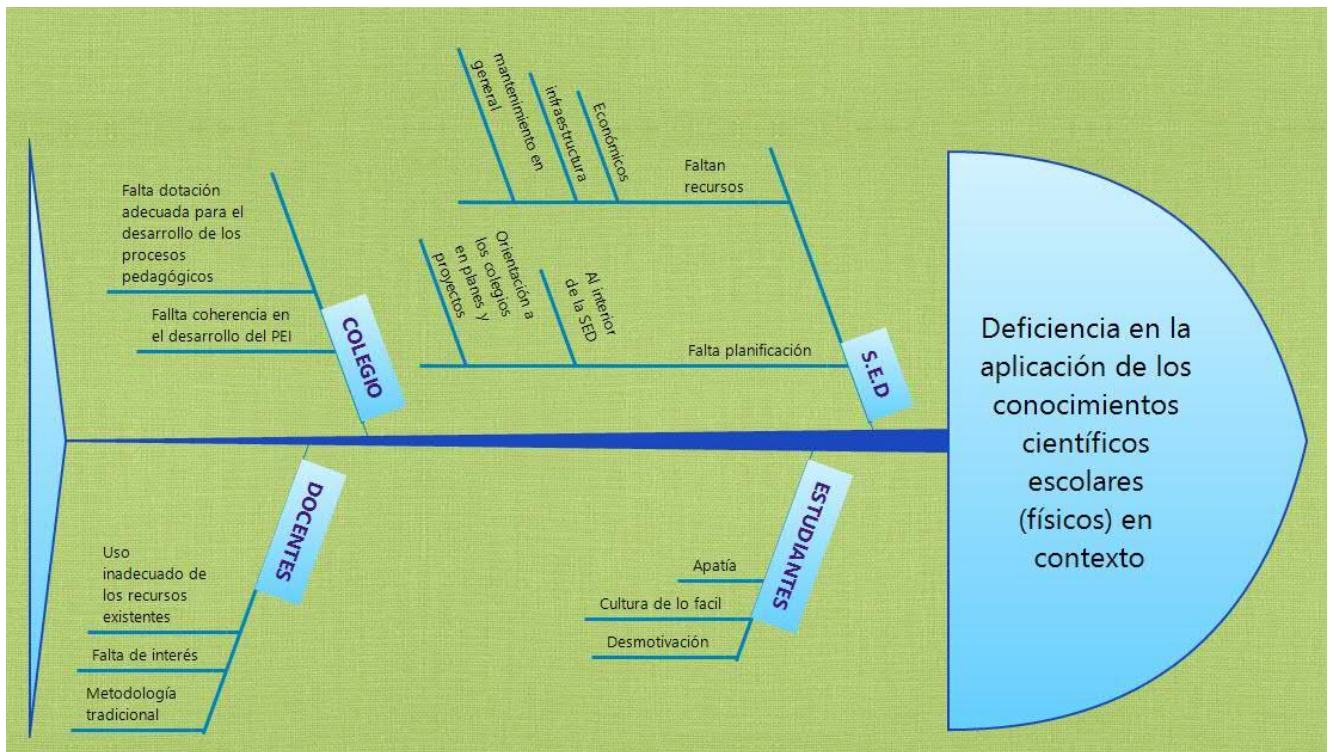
mantenimiento en general

infraestructura

Económicos

Faltan recursos

Falta dotación adecuada para el desarrollo de los procesos pedagógicos

Fallta coherencia en el desarrollo del PEI

COLEGIO

Orientación a los colegios en planes y proyectos

Al interior de la SED

Falta planificación

S.E.D

Deficiencia en la aplicación de los conocimientos científicos escolares (físicos) en contexto

DOCENTES

Uso inadecuado de los recursos existentes

Falta de interés

Metodología tradicional

ESTUDIANTES

Apatía

Cultura de lo facil

Desmotivación